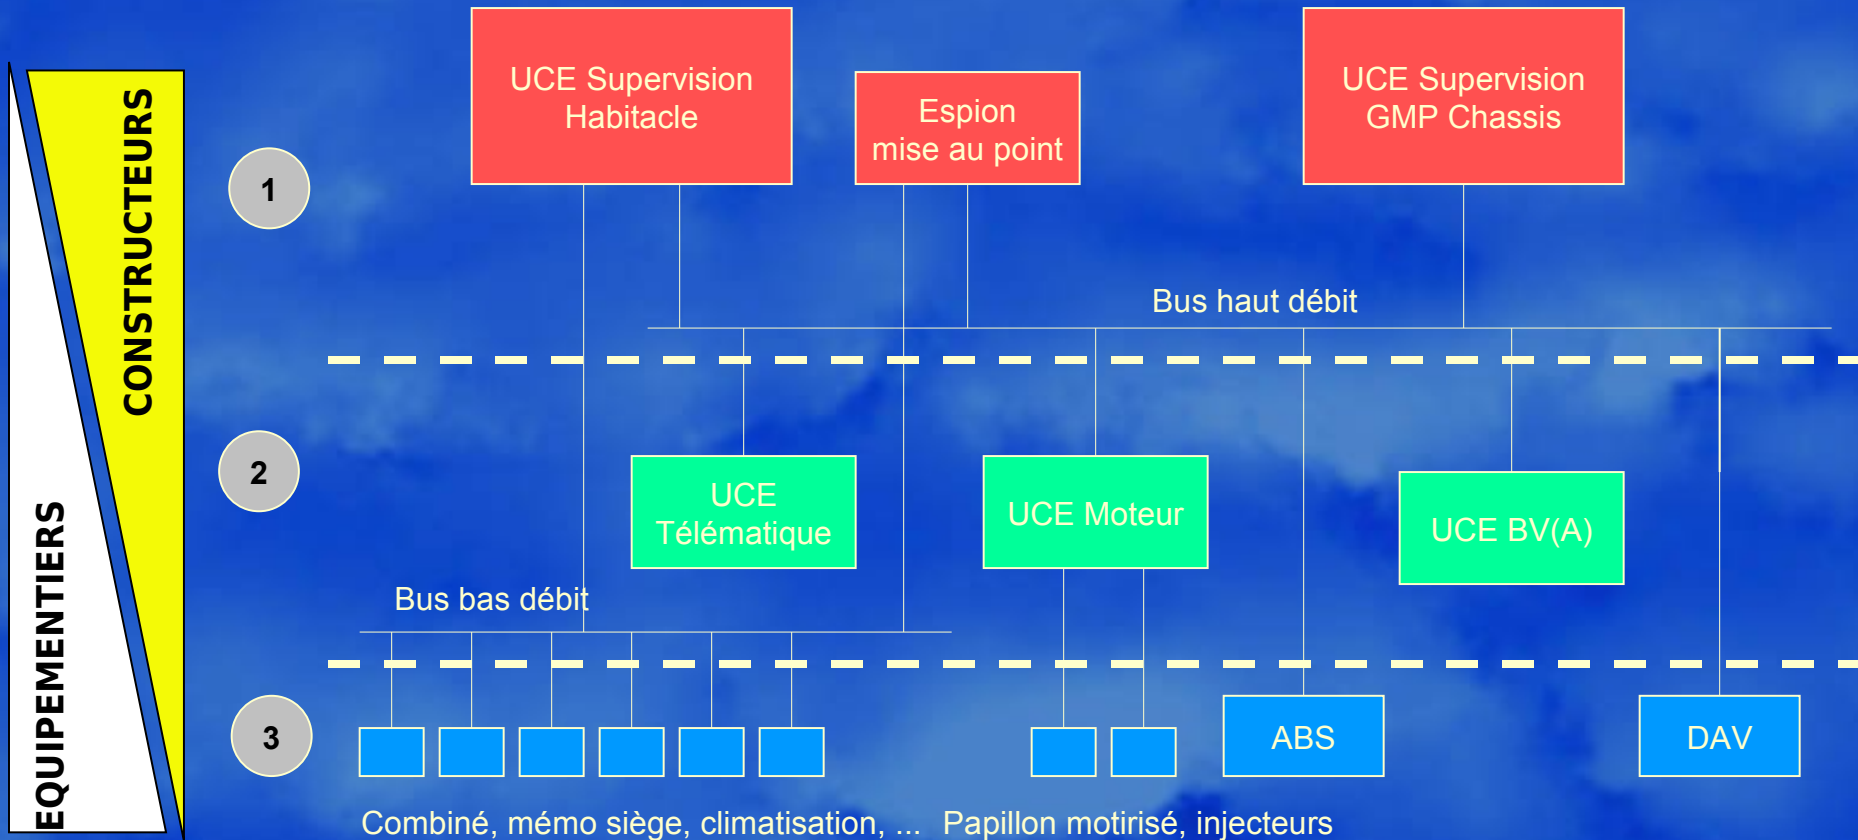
CONSTRUCTEURS

EQUIPEMENTIERS

1

UCE Supervision Habitacle

Espion mise au point

UCE Supervision GMP Chassis

Bus haut débit

2

UCE Télématique

UCE Moteur

UCE BV(A)

Bus bas débit

3

ABS

DAV

Combiné, mémo siège, climatisation, ... Papillon motirisé, injecteurs